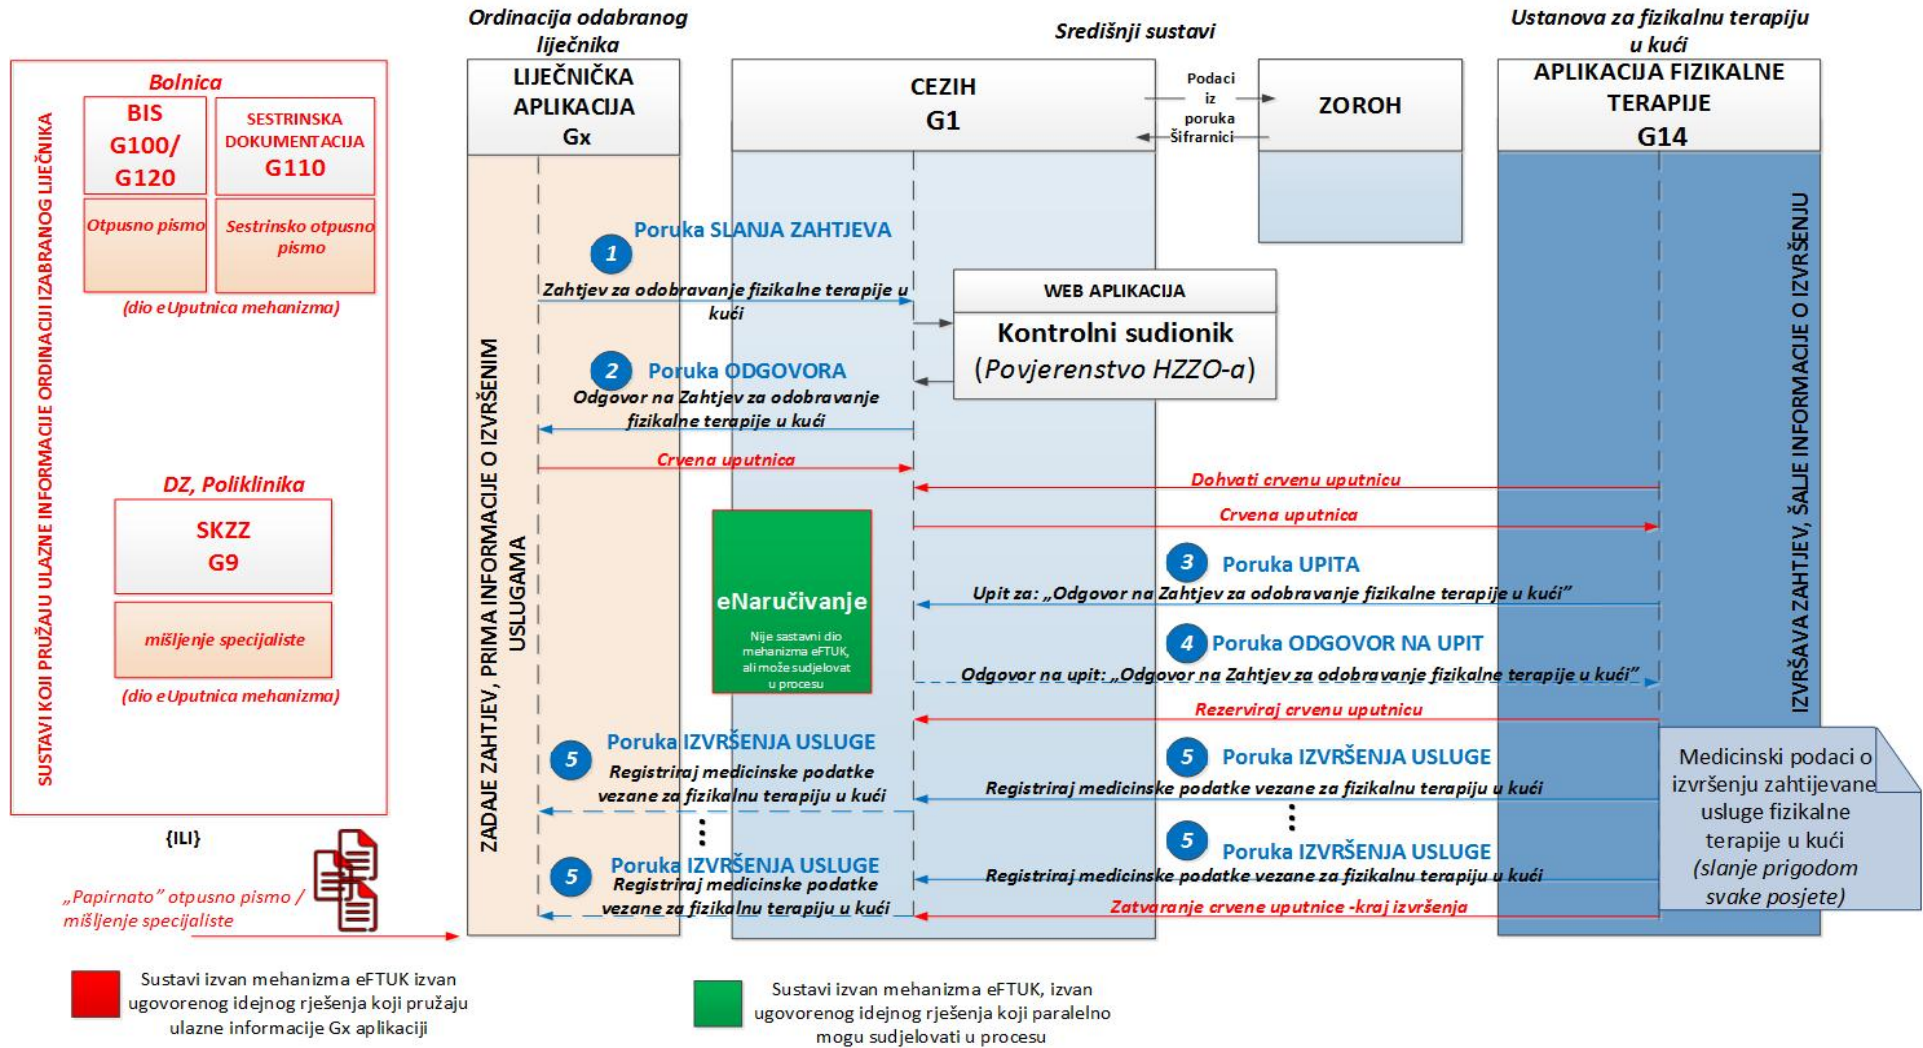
Ordinacija odabranog liječnika

Središnji sustavi

Ustanova za fizikalnu terapiju u kući

SUSTAVI KOJI PRUŽAJU ULAZNE INFORMACIJE ORDINACIJI IZABRANOG LIJEČNIKA

Bolnica

BIS G100/ G120

SESTRINSKA DOKUMENTACIJA G110

Otpusno pismo

Sestrinsko otpusno pismo

(dio eUputnica mehanizma)

DZ, Poliklinika

SKZZ G9

mišljenje specijaliste

(dio eUputnica mehanizma)

{ILI}

„Papirnato" otpusno pismo / mišljenje specijaliste

LIJEČNIČKA APLIKACIJA Gx

ZADAJE ZAHTJEV, PRIMA INFORMACIJE O IZVRŠENIM USLUGAMA

CEZIH G1

Podaci iz poruka Šifrarnici

ZOROH

APLIKACIJA FIZIKALNE TERAPIJE G14

IZVRŠAVA ZAHTJEV, ŠALJE INFORMACIJE O IZVRŠENJU

1 Poruka SLANJA ZAHTJEVA

Zahtjev za odobravanje fizikalne terapije u kući

WEB APLIKACIJA

Kontrolni sudionik (Povjerenstvo HZZO-a)

2 Poruka ODGOVORA

Odgovor na Zahtjev za odobravanje fizikalne terapije u kući

Crvena uputnica

Dohvati crvenu uputnicu

Crvena uputnica

eNaručivanje

Nije sastavni dio mehanizma eFTUK, ali može sudjelovat u procesu

3 Poruka UPITA

Upit za: „Odgovor na Zahtjev za odobravanje fizikalne terapije u kući"

4 Poruka ODGOVOR NA UPIT

Odgovor na upit: „Odgovor na Zahtjev za odobravanje fizikalne terapije u kući"

Rezerviraj crvenu uputnicu

5 Poruka IZVRŠENJA USLUGE

Registriraj medicinske podatke vezane za fizikalnu terapiju u kući

5 Poruka IZVRŠENJA USLUGE

Registriraj medicinske podatke vezane za fizikalnu terapiju u kući

5 Poruka IZVRŠENJA USLUGE

Registriraj medicinske podatke vezane za fizikalnu terapiju u kući

5 Poruka IZVRŠENJA USLUGE

Registriraj medicinske podatke vezane za fizikalnu terapiju u kući

Zatvaranje crvene uputnice -kraj izvršenja

Medicinski podaci o izvršenju zahtijevane usluge fizikalne terapije u kući (slanje prigodom svake posjete)

Sustavi izvan mehanizma eFTUK izvan ugovorenog idejnog rješenja koji pružaju ulazne informacije Gx aplikaciji

Sustavi izvan mehanizma eFTUK, izvan ugovorenog idejnog rješenja koji paralelno mogu sudjelovati u procesu